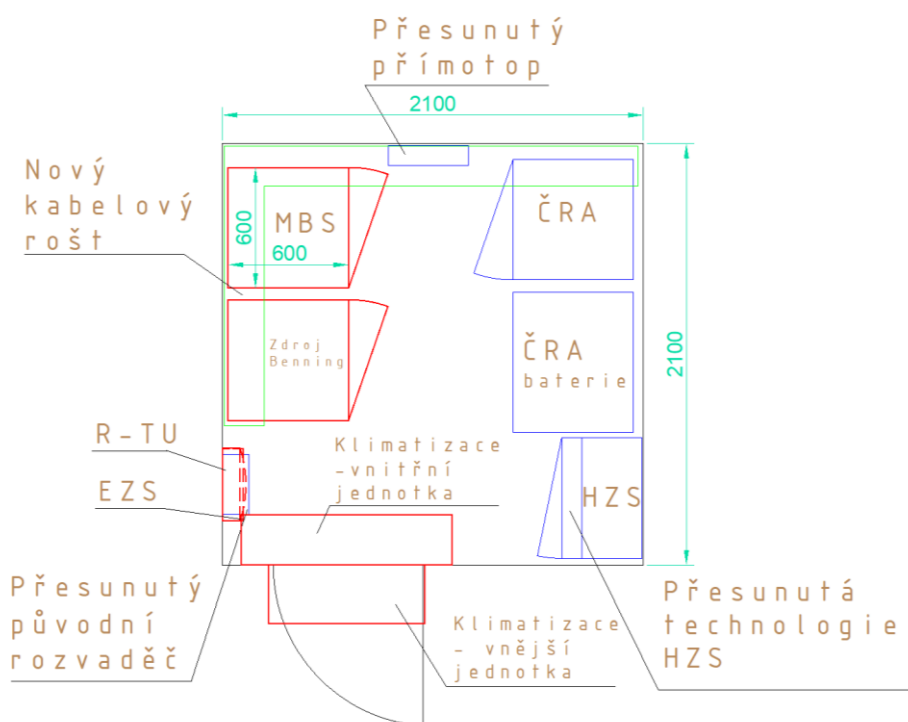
Přesunutý přímotop

2100

Nový kabelový rošt

600

MBS

600

ČRA

Zdroj Benning

ČRA baterie

2100

R-TU

Klimatizace -vnitřní jednotka

EZS

HZS

Přesunutý původní rozvaděč

Klimatizace - vnější jednotka

Přesunutá technologie HZS